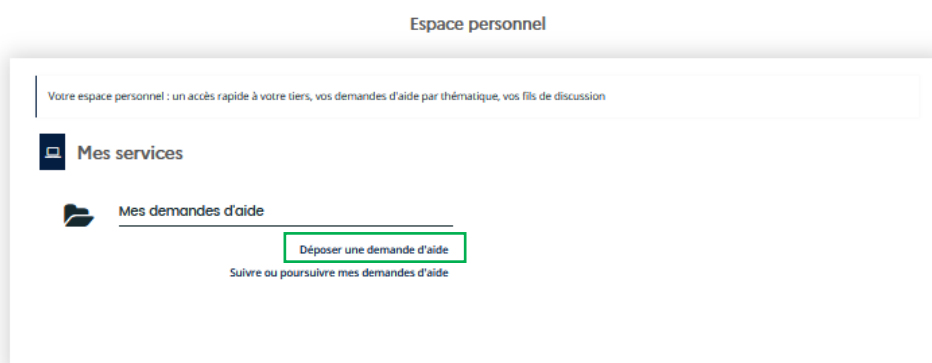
Espace personnel

Votre espace personnel : un accès rapide à votre tiers, vos demandes d'aide par thématique, vos fils de discussion

Mes services

Mes demandes d'aide

Déposer une demande d'aide

Suivre ou poursuivre mes demandes d'aide